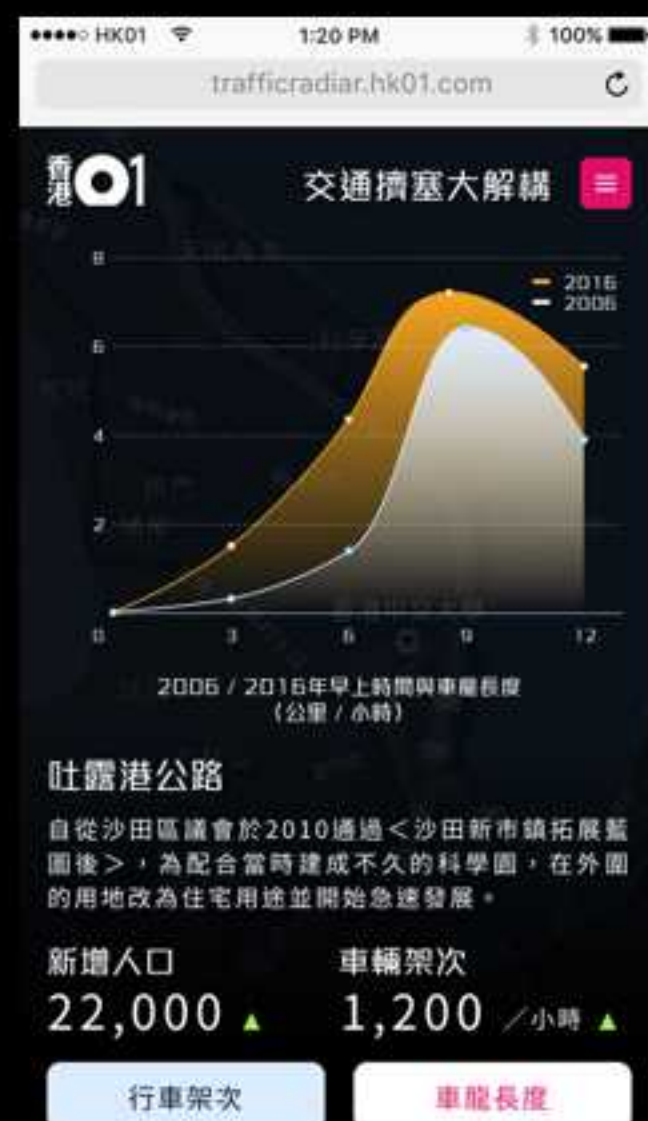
●●●●○ HK01 1:20 PM 100%

trafficradiar.hk01.com

香港01

交通擠塞大解構

8

6

4

2

0

3

6

9

12

2016

2006

2006 / 2016年早上時間與車龍長度 (公里 / 小時)

吐露港公路

自從沙田區議會於2010通過<沙田新市鎮拓展藍圖後>，為配合當時建成不久的科學園，在外圍的用地改為住宅用途並開始急速發展。

新增人口

22,000 ▲

車輛架次

1,200 /小時 ▲

行車架次

車龍長度